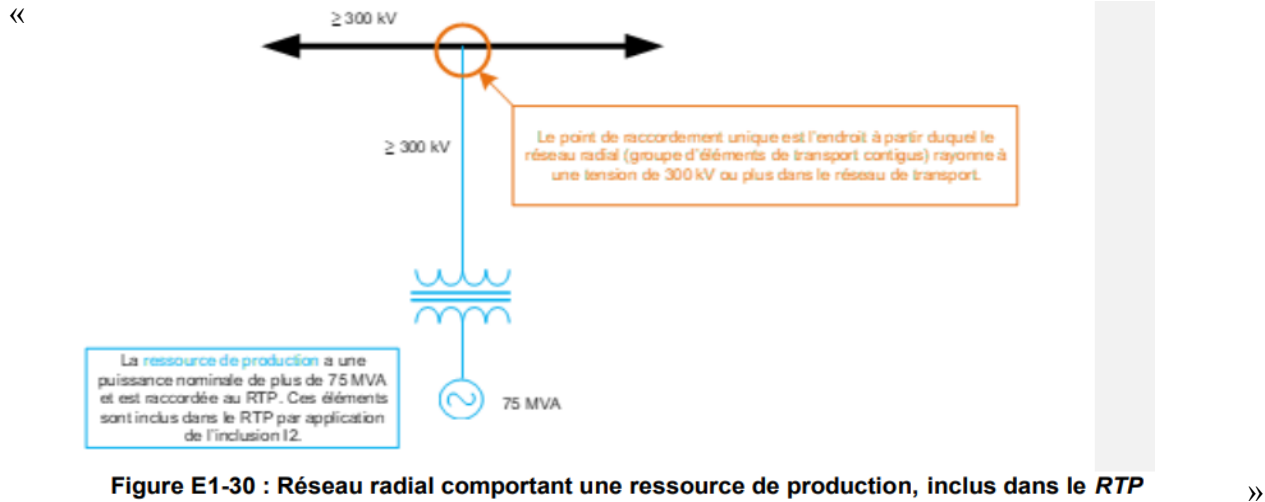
«

≥ 300 kV

≥ 300 kV

Le point de raccordement unique est l'endroit à partir duquel le réseau radial (groupe d'éléments de transport contigus) rayonne à une tension de 300 kV ou plus dans le réseau de transport.

La ressource de production a une puissance nominale de plus de 75 MVA et est raccordée au RTP. Ces éléments sont inclus dans le RTP par application de l'inclusion I2.

75 MVA

Figure E1-30 : Réseau radial comportant une ressource de production, inclus dans le RTP

»